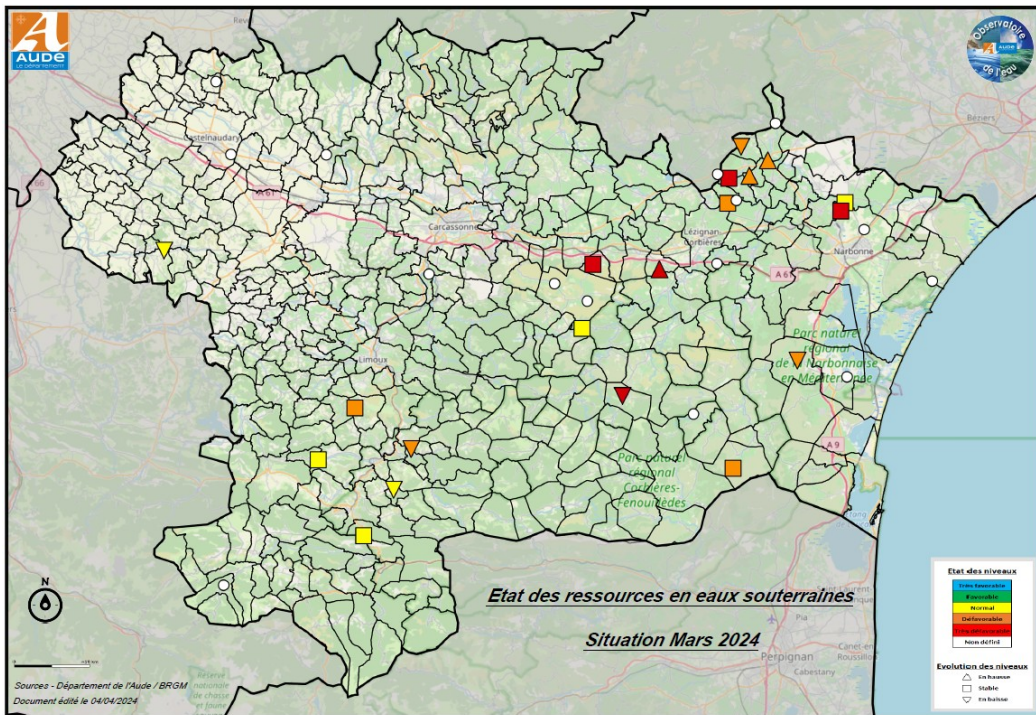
A
AUDE
LE DÉPARTEMENT

Observatoire de l'eau
AUDE

Béziers
Castelnaudary
A 61
Carcassonne
Lézignan-Corbières
A 61
A 9
Narbonne
Limoux
Parc naturel régional de la Narbonnaise en Méditerranée
Parc naturel régional Corbières-Fenouillèdes
A 9
Perpignan
Canet-en-Roussillon
Cabestany
Réserve nationale de chasse et de faune

N

Etat des ressources en eaux souterraines

Situation Mars 2024

Etat des niveaux
Très favorable
Favorable
Normal
Défavorable
Très défavorable
Non défini

Evolution des niveaux
En hausse
Stable
En baisse

Sources - Département de l'Aude / BRGM
Document édité le 04/04/2024